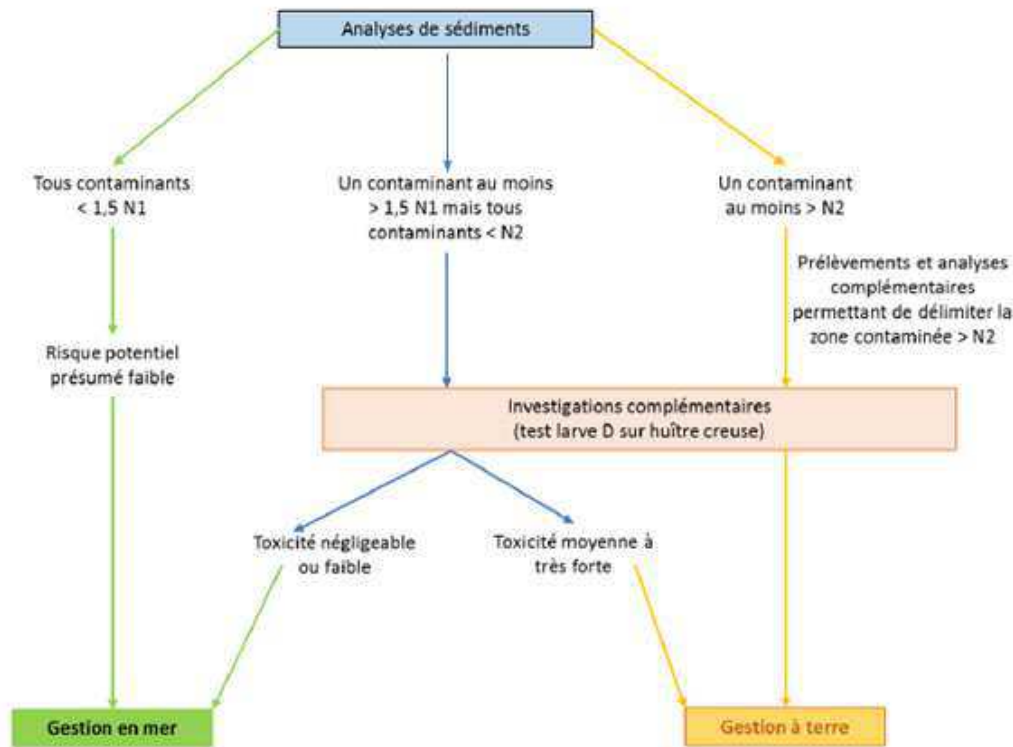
Analyses de sédiments

Tous contaminants < 1,5 N1

Un contaminant au moins > 1,5 N1 mais tous contaminants < N2

Un contaminant au moins > N2

Risque potentiel présumé faible

Prélèvements et analyses complémentaires permettant de délimiter la zone contaminée > N2

Investigations complémentaires (test larve D sur huître creuse)

Toxicité négligeable ou faible

Toxicité moyenne à très forte

Gestion en mer

Gestion à terre